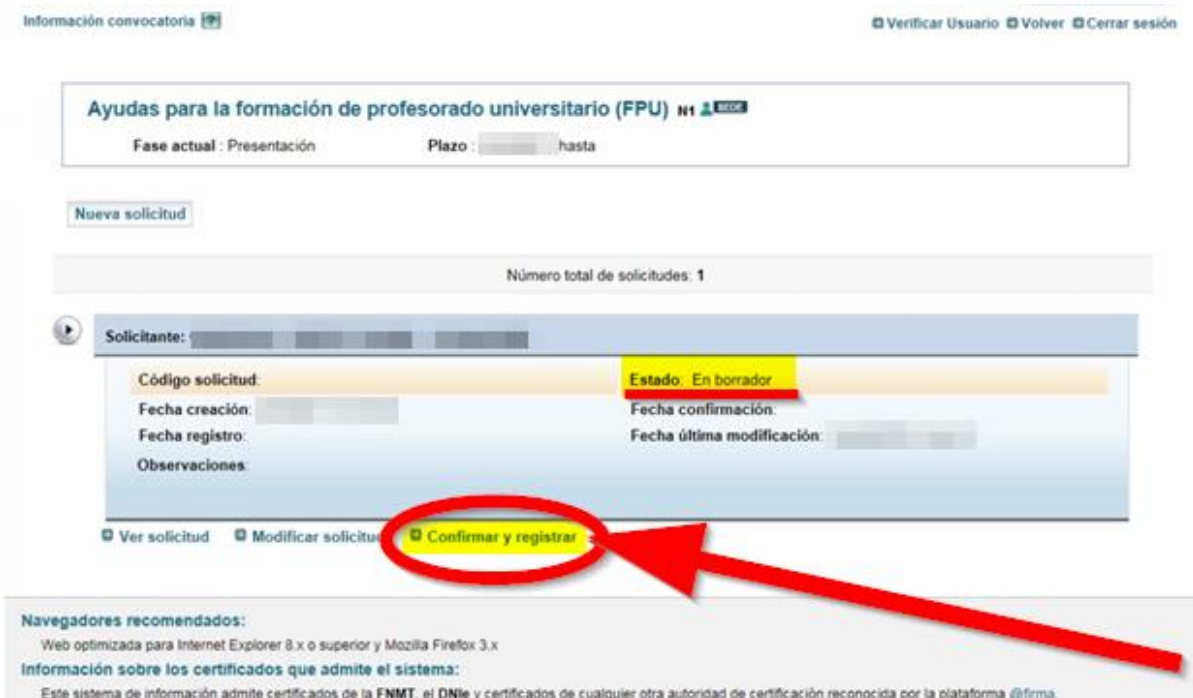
Información convocatoria

Verificar Usuario Volver Cerrar sesión

Ayudas para la formación de profesorado universitario (FPU) N1 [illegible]

Fase actual : Presentación Plazo : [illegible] hasta

Nueva solicitud

Número total de solicitudes: 1

Solicitante: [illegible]

Código solicitud:

Estado: En borrador

Fecha creación: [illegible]

Fecha confirmación:

Fecha registro:

Fecha última modificación: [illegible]

Observaciones:

Ver solicitud Modificar solicitud Confirmar y registrar

Navegadores recomendados:

Web optimizada para Internet Explorer 8.x o superior y Mozilla Firefox 3.x

Información sobre los certificados que admite el sistema:

Este sistema de información admite certificados de la FNMT, el DNIe y certificados de cualquier otra autoridad de certificación reconocida por la plataforma @firma.